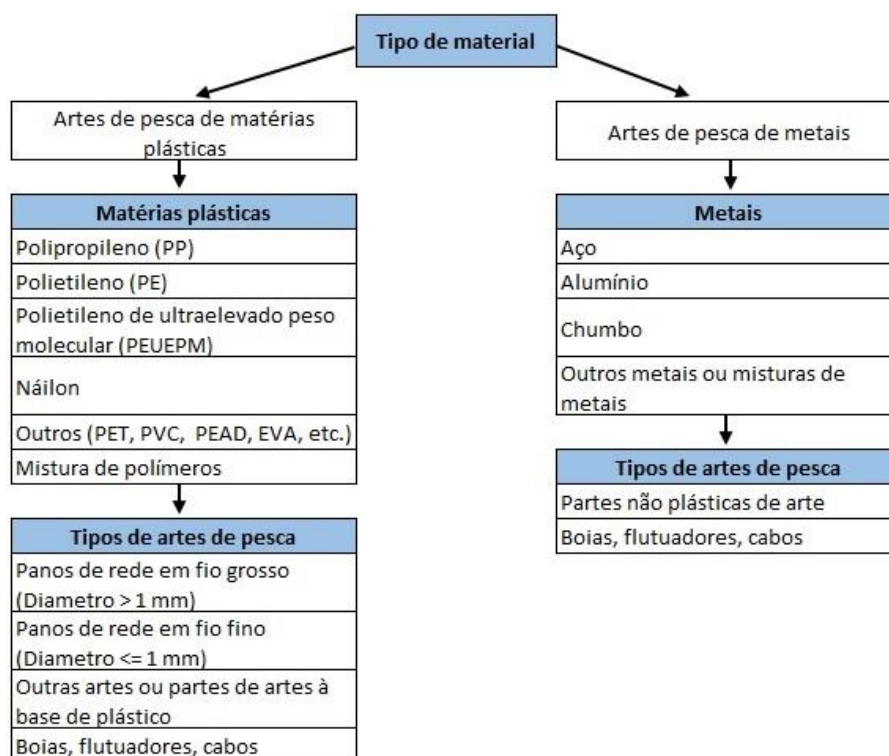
Tipo de material

Artes de pesca de matérias plásticas

| Matérias plásticas |
|---|
| Polipropileno (PP) |
| Polietileno (PE) |
| Polietileno de ultraelevado peso molecular (PEUEPM) |
| Náilon |
| Outros (PET, PVC, PEAD, EVA, etc.) |
| Mistura de polímeros |

| Tipos de artes de pesca |
|---|
| Panos de rede em fio grosso (Diametro > 1 mm) |
| Panos de rede em fio fino (Diametro <= 1 mm) |
| Outras artes ou partes de artes à base de plástico |
| Boias, flutuadores, cabos |

Artes de pesca de metais

| Metais |
|---|
| Aço |
| Alumínio |
| Chumbo |
| Outros metais ou misturas de metais |

| Tipos de artes de pesca |
|---|
| Partes não plásticas de arte |
| Boias, flutuadores, cabos |